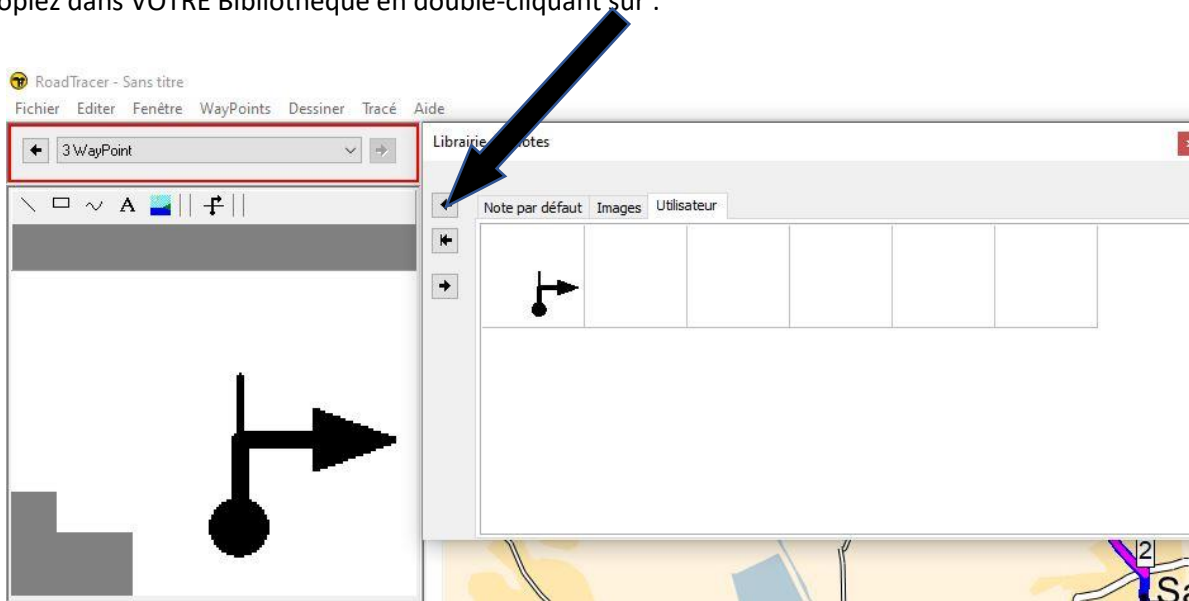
opiez dans VOTRE Bibliothèque en double-cliquant sur :

RoadTracer - Sans titre
Fichier Editer Fenêtre WayPoints Dessiner Tracé Aide
3 WayPoint
A
Librairie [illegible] notes
Note par défaut Images Utilisateur
2
Sa